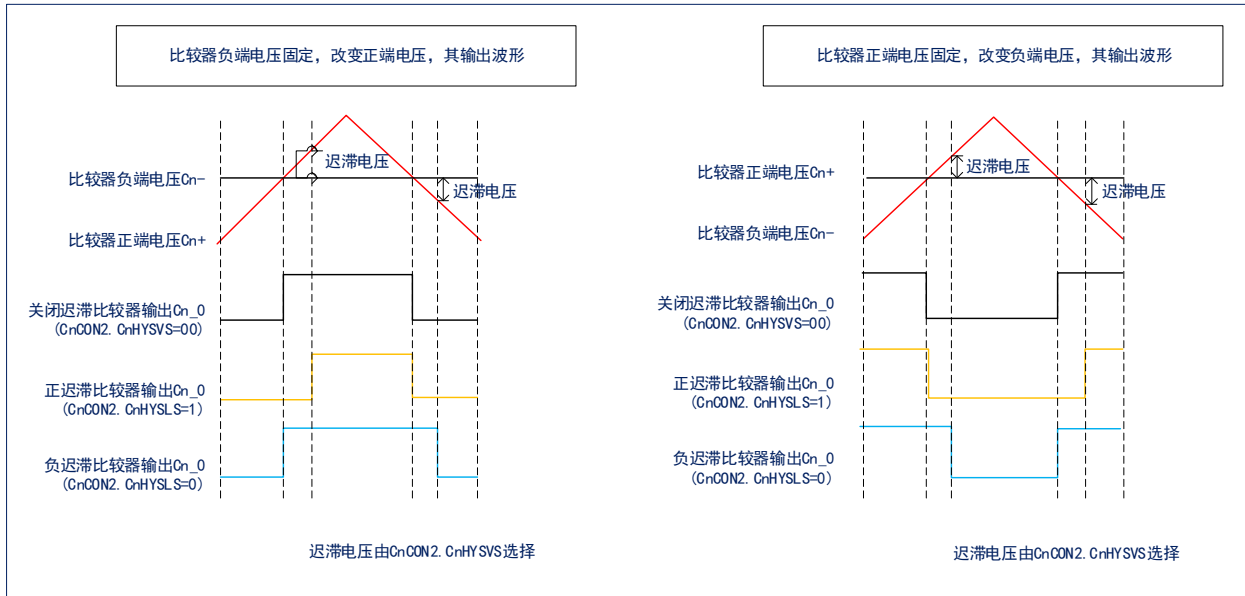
比较器负端电压固定，改变正端电压，其输出波形

迟滞电压

比较器负端电压Cn-

迟滞电压

比较器正端电压Cn+

关闭迟滞比较器输出Cn_0
(CnCON2.CnHYSVS=00)

正迟滞比较器输出Cn_0
(CnCON2.CnHYSLS=1)

负迟滞比较器输出Cn_0
(CnCON2.CnHYSLS=0)

迟滞电压由CnCON2.CnHYSVS选择

比较器正端电压固定，改变负端电压，其输出波形

迟滞电压

比较器正端电压Cn+

迟滞电压

比较器负端电压Cn-

关闭迟滞比较器输出Cn_0
(CnCON2.CnHYSVS=00)

正迟滞比较器输出Cn_0
(CnCON2.CnHYSLS=1)

负迟滞比较器输出Cn_0
(CnCON2.CnHYSLS=0)

迟滞电压由CnCON2.CnHYSVS选择